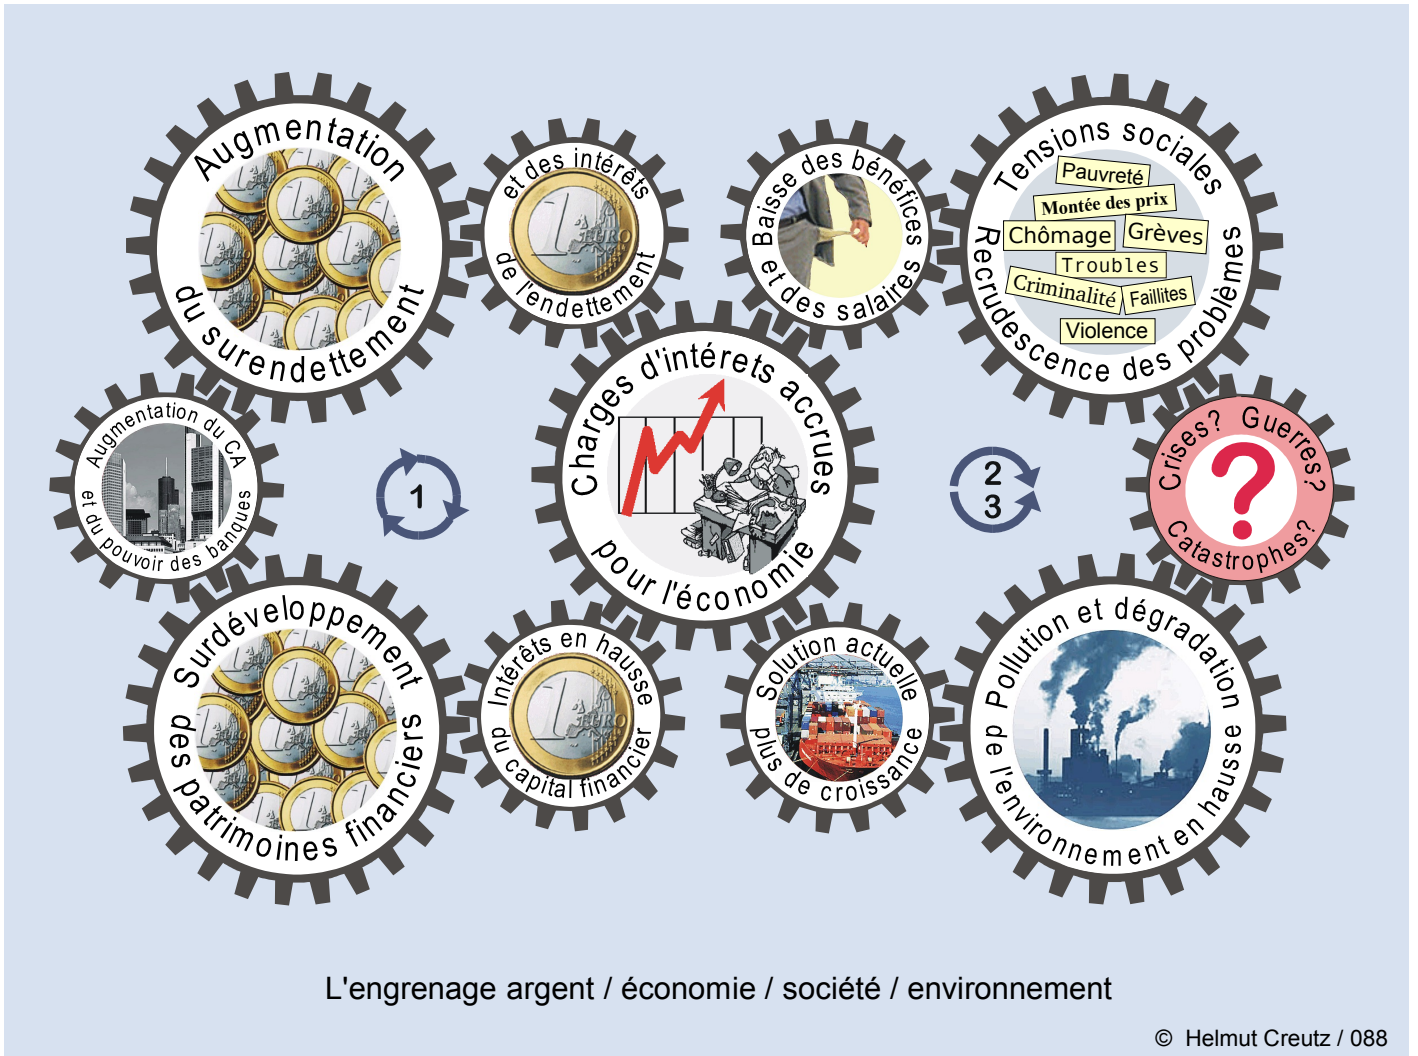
Augmentation du surendettement

et des intérêts de l'endettement

Baisse des bénéfices et des salaires

Tensions sociales
Pauvreté
Montée des prix
Chômage
Grèves
Troubles
Criminalité
Faillites
Violence
Recrudescence des problèmes

Augmentation du CA et du pouvoir des banques

1

Charges d'intérêts accrues pour l'économie

2
3

Crises? Guerres? Catastrophes?

Surdéveloppement des patrimoines financiers

Intérêts en hausse du capital financier

Solution actuelle plus de croissance

Pollution et dégradation de l'environnement en hausse

L'engrenage argent / économie / société / environnement

© Helmut Creutz / 088